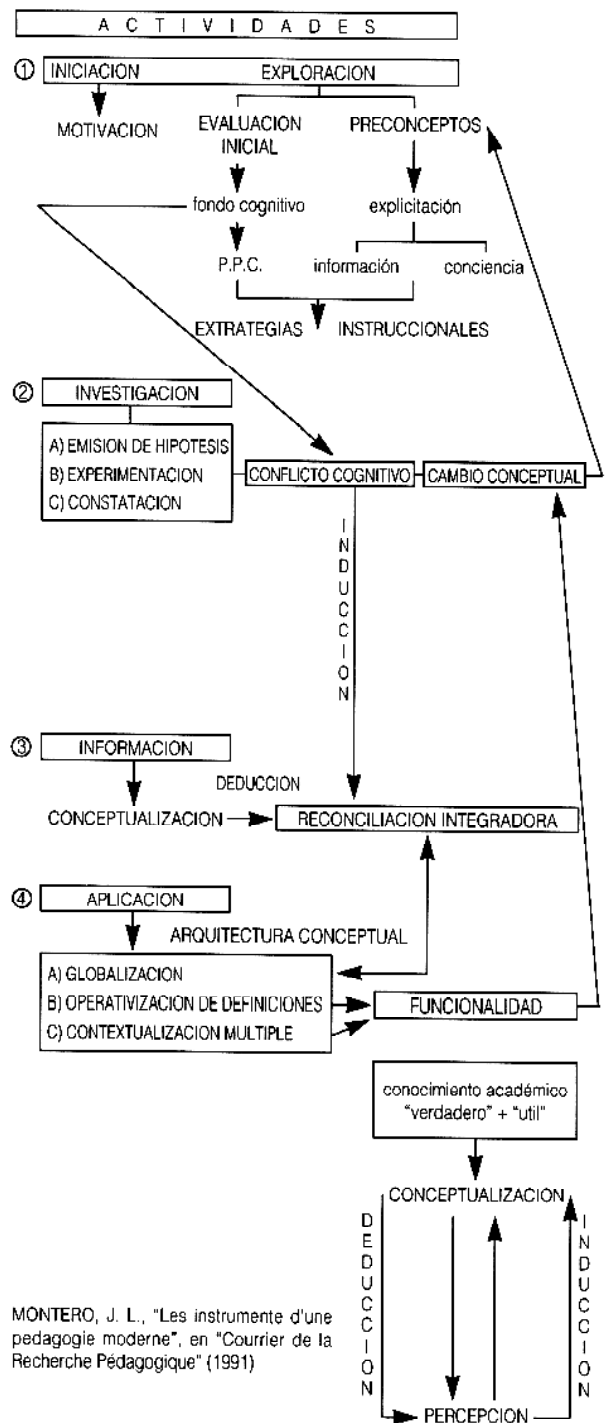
ACTIVIDADES

① INICIACION EXPLORACION

MOTIVACION

EVALUACION INICIAL

PRECONCEPTOS

fondo cognitivo

explicitación

P.P.C.

información

conciencia

EXTRATEGIAS INSTRUCCIONALES

② INVESTIGACION

A) EMISION DE HIPOTESIS
B) EXPERIMENTACION
C) CONSTATACION

CONFLICTO COGNITIVO

CAMBIO CONCEPTUAL

INDUCCION

③ INFORMACION

DEDUCCION

CONCEPTUALIZACION

RECONCILIACION INTEGRADORA

④ APLICACION

ARQUITECTURA CONCEPTUAL

A) GLOBALIZACION
B) OPERATIVIZACION DE DEFINICIONES
C) CONTEXTUALIZACION MULTIPLE

FUNCIONALIDAD

conocimiento académico "verdadero" + "util"

CONCEPTUALIZACION

DEDUCCION

INDUCCION

PERCEPCION

MONTERO, J. L., "Les instrumente d'une pedagogie moderne", en "Courrier de la Recherche Pédagogique" (1991)